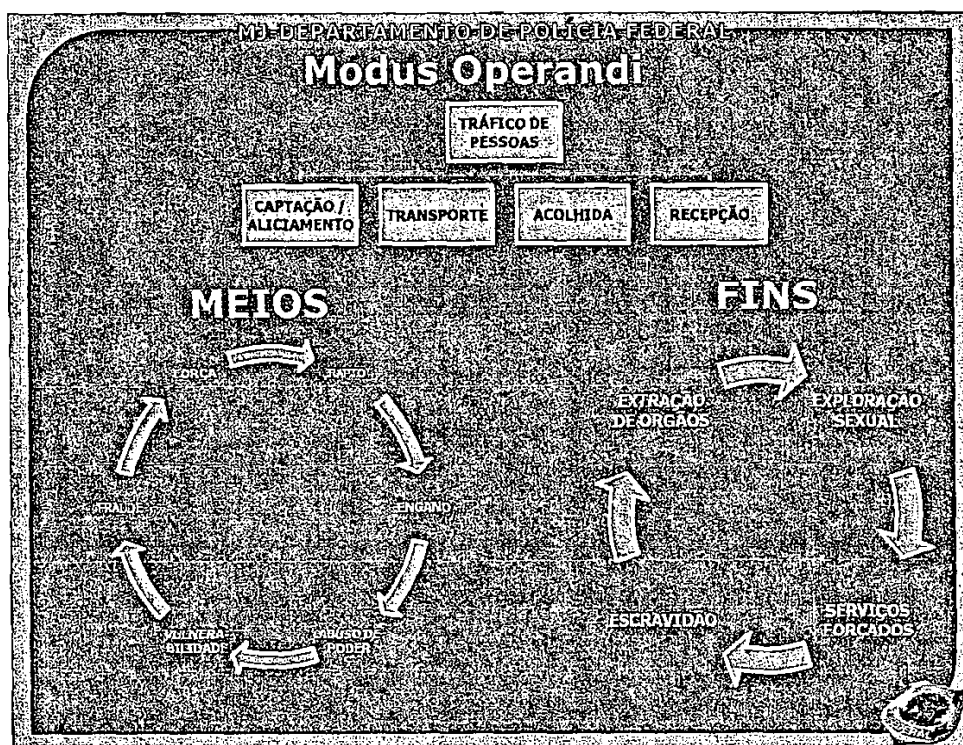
MJ-DEPARTAMENTO DE POLÍCIA FEDERAL

Modus Operandi

TRÁFICO DE PESSOAS

CAPTAÇÃO / ALICIAMENTO

TRANSPORTE

ACOLHIDA

RECEPÇÃO

MEIOS

FORÇA

RAPTO

ENGANO

ABUSO DE PODER

VULNERABILIDADE

FRAUDE

FINS

EXPLORAÇÃO SEXUAL

SERVIÇOS FORÇADOS

ESCRAVIDÃO

EXTRAÇÃO DE ÓRGÃOS